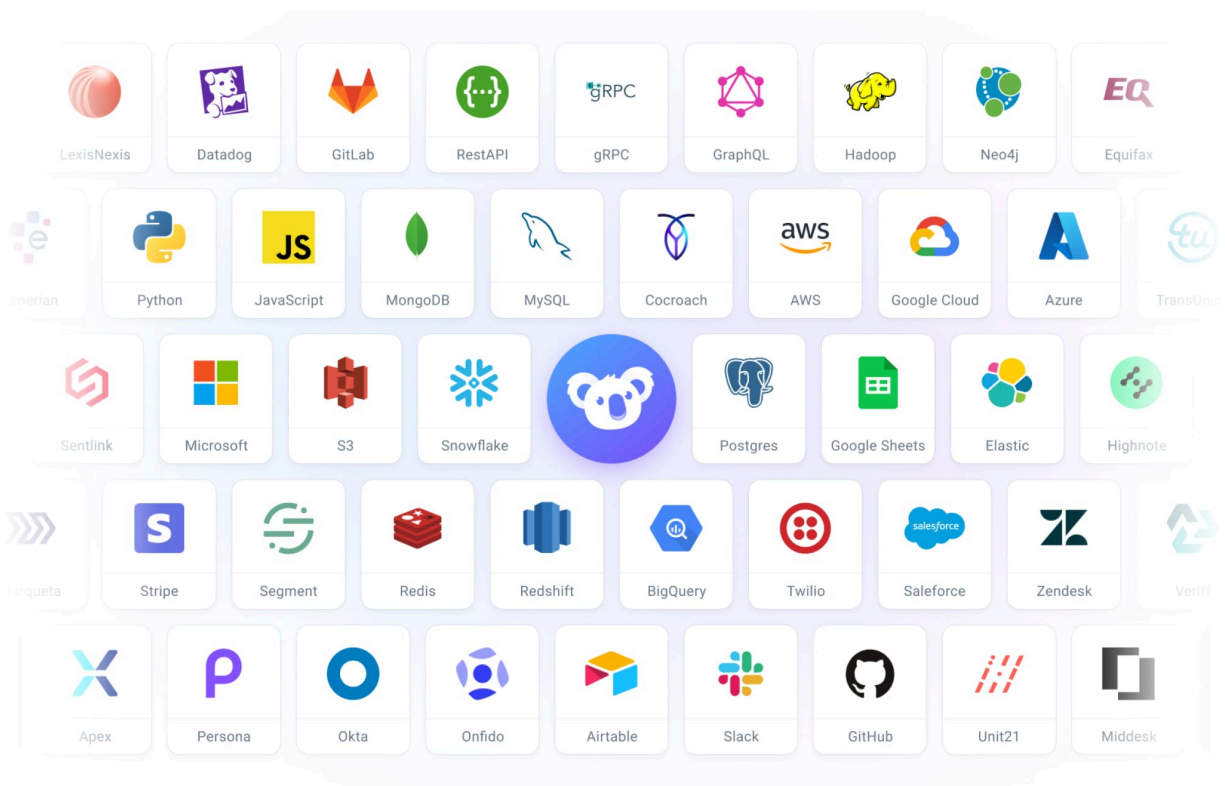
LexisNexis
Datadog
GitLab
{...}
RestAPI
gRPC
gRPC
GraphQL
Hadoop
Neo4j
EQ
Equifax

xperian
Python
JS
JavaScript
MongoDB
MySQL
Cocroach
aws
AWS
Google Cloud
Azure
TransUni

Sentlink
Microsoft
S3
Snowflake
Postgres
Google Sheets
Elastic
Highnote

arqueta
Stripe
Segment
Redis
Redshift
BigQuery
Twilio
salesforce
Saleforce
Zendesk
Veriff

Apex
Persona
Okta
Onfido
Airtable
Slack
GitHub
Unit21
Middesk